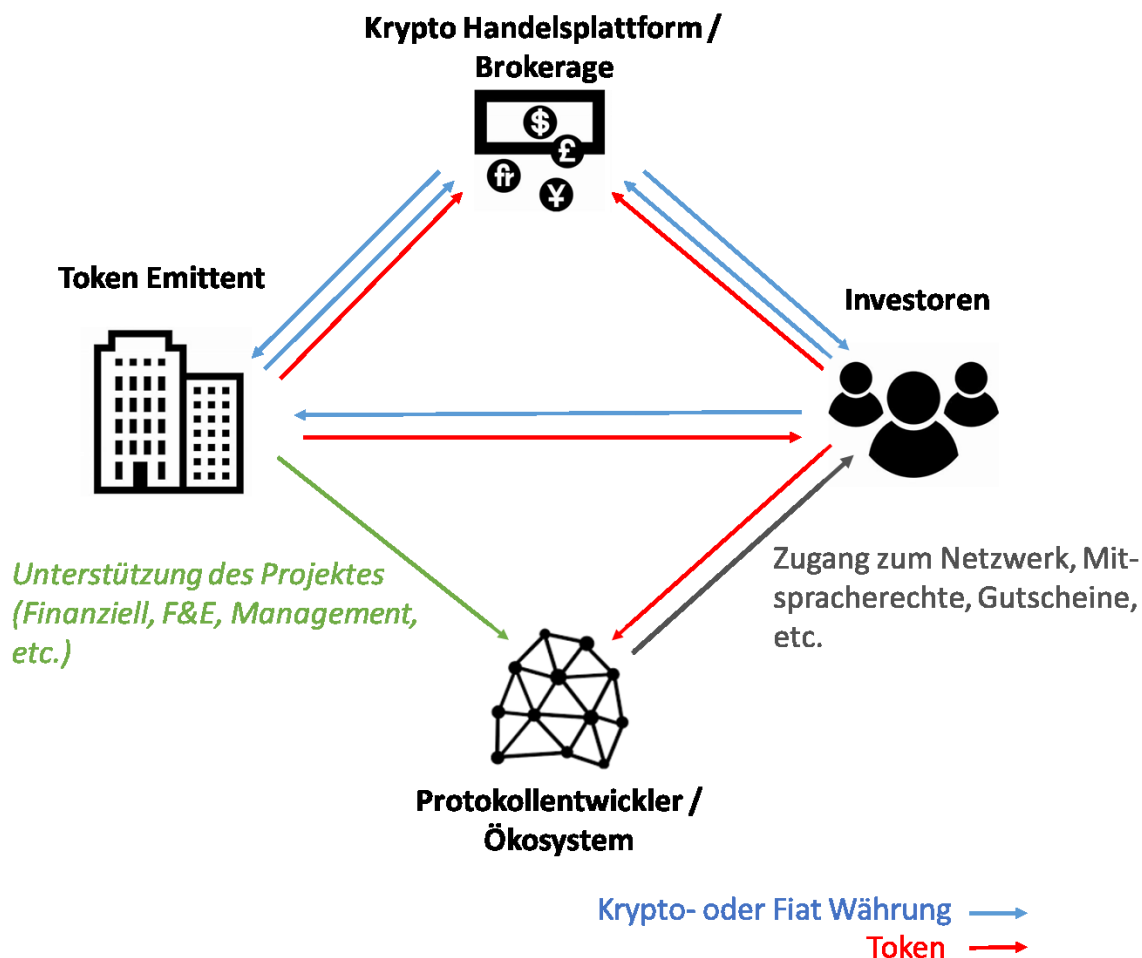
Krypto Handelsplattform / Brokerage

Token Emittent

Investoren

Unterstützung des Projektes (Finanziell, F&E, Management, etc.)

Zugang zum Netzwerk, Mitspracherechte, Gutscheine, etc.

Protokollentwickler / Ökosystem

Krypto- oder Fiat Währung

Token